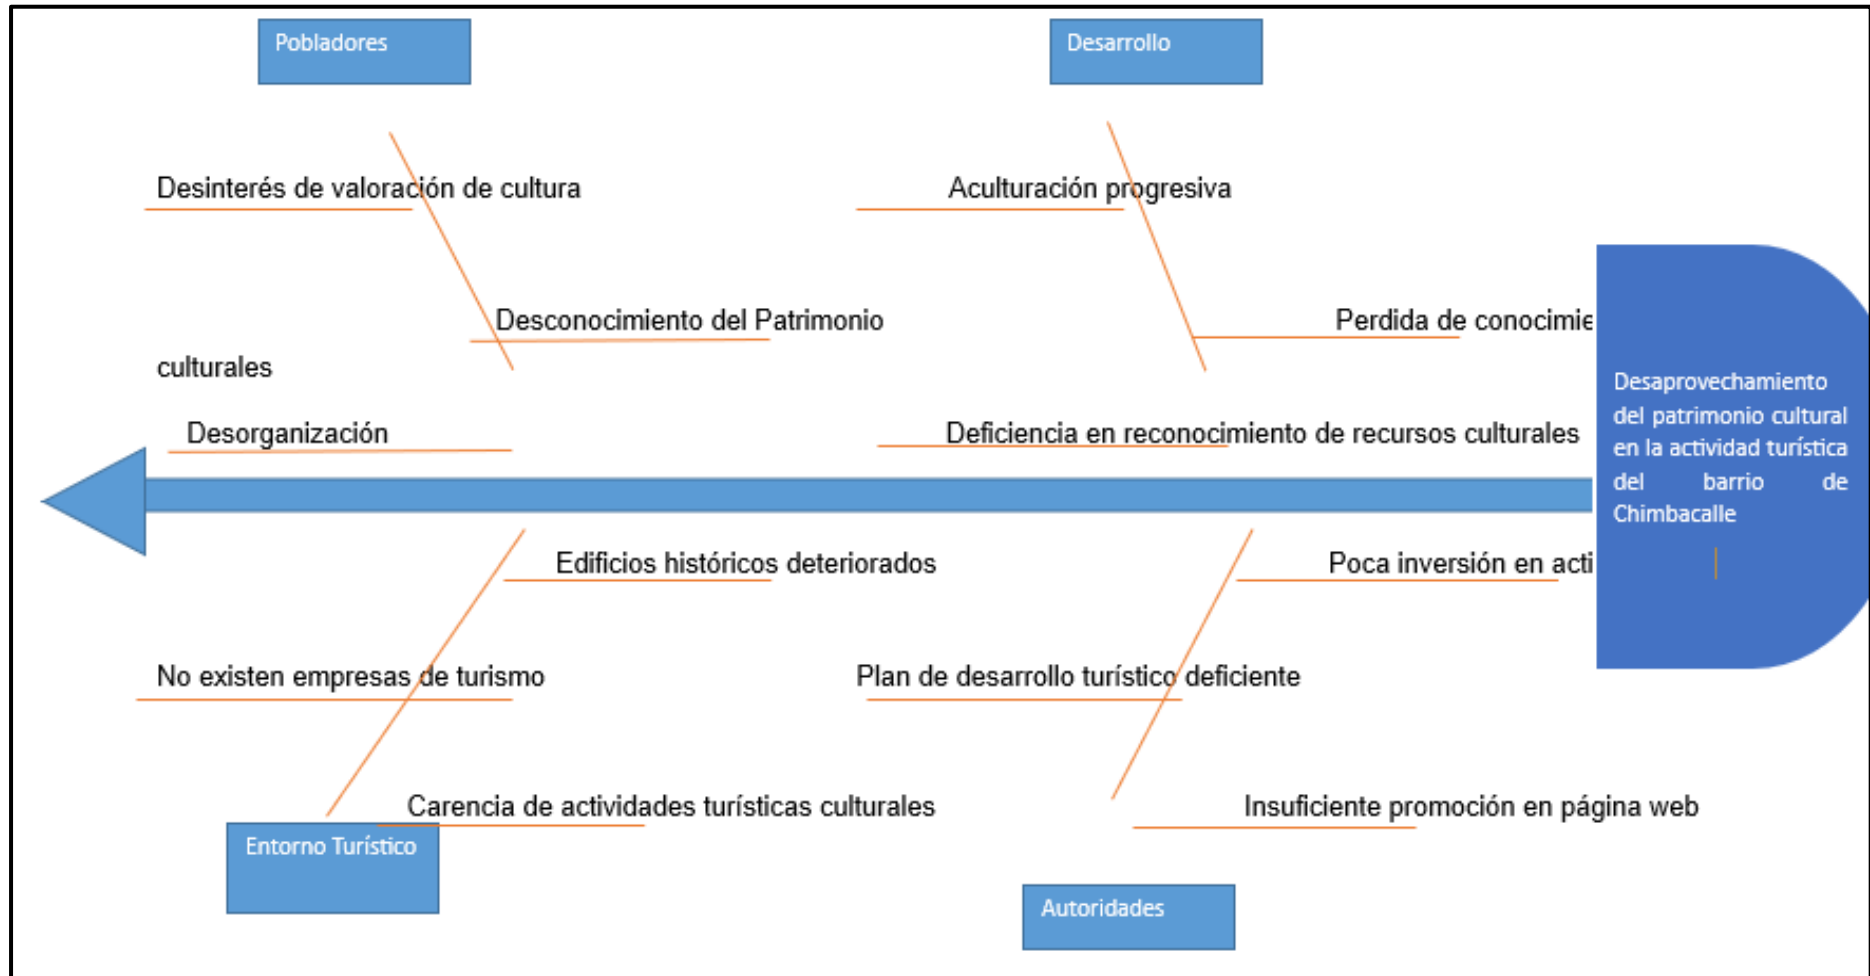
Pobladores

Desarrollo

Desinterés de valoración de cultura

Aculturación progresiva

Desconocimiento del Patrimonio

Perdida de conocimie

culturales

Desaprovechamiento del patrimonio cultural en la actividad turística del barrio de Chimbacalle

Desorganización

Deficiencia en reconocimiento de recursos culturales

Edificios históricos deteriorados

Poca inversión en acti

No existen empresas de turismo

Plan de desarrollo turístico deficiente

Carencia de actividades turísticas culturales

Insuficiente promoción en página web

Entorno Turístico

Autoridades